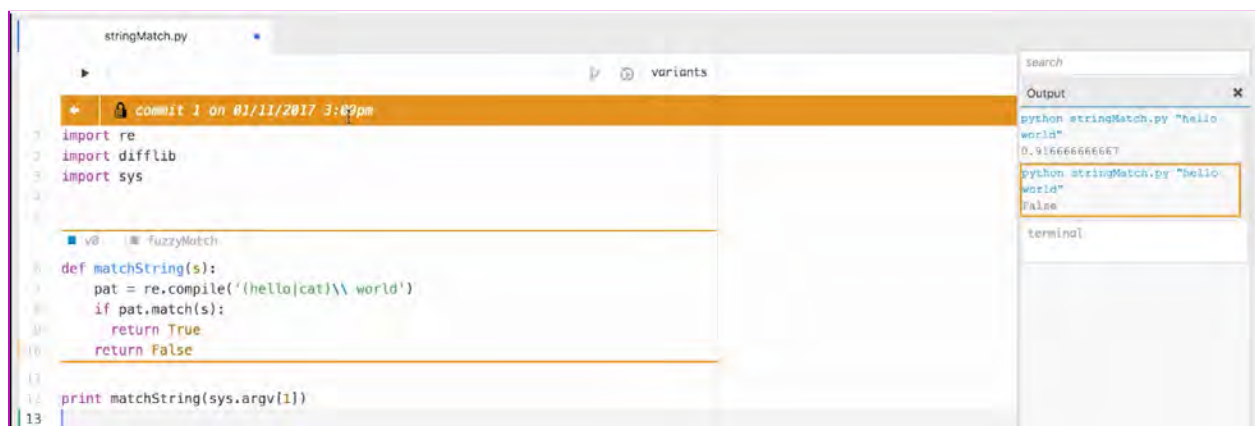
stringMatch.py

variants

commit 1 on 01/11/2017 3:09pm

1 import re
2 import difflib
3 import sys
4
5

v0 fuzzyMatch

6 def matchString(s):
7     pat = re.compile('(hello|cat)\\ world')
8     if pat.match(s):
9       return True
10    return False
11
12 print matchString(sys.argv[1])
13

search

Output

python stringMatch.py "hello world"
0.916666666667

python stringMatch.py "hello world"
False

terminal